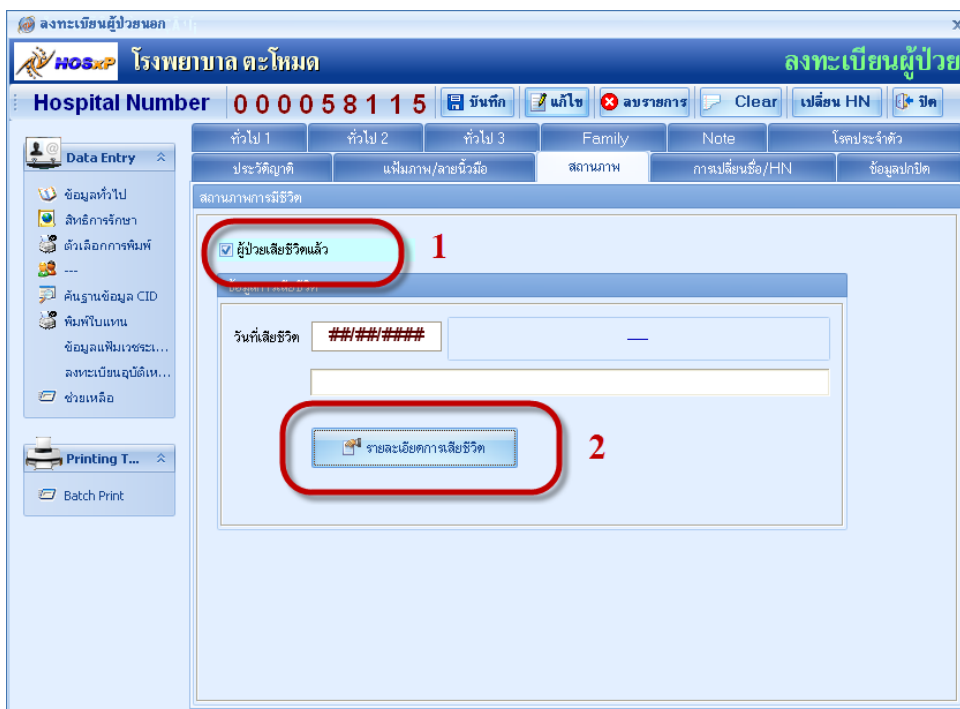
ลงทะเบียนผู้ป่วยนอก

HOSxP โรงพยาบาล ตะโหมด ลงทะเบียนผู้ป่วย

Hospital Number 000058115 บันทึก แก้ไข ลบรายการ Clear เปลี่ยน HN ปิด

Data Entry

ข้อมูลทั่วไป
สิทธิการรักษา
ตัวเลือกการพิมพ์
---
ค้นฐานข้อมูล CID
พิมพ์ใบแทน
ข้อมูลแฟ้มเวชระเ...
ลงทะเบียนอุบัติเห...
ช่วยเหลือ

Printing T...

Batch Print

ทั่วไป 1 | ทั่วไป 2 | ทั่วไป 3 | Family | Note | โรคประจำตัว
ประวัติญาติ | แฟ้มภาพ/ลายนิ้วมือ | สถานภาพ | การเปลี่ยนชื่อ/HN | ข้อมูลปกปิด

สถานภาพการมีชีวิต

☑ ผู้ป่วยเสียชีวิตแล้ว 1

ข้อมูลการเสียชีวิต

วันที่เสียชีวิต ##/##/#### —

รายละเอียดการเสียชีวิต 2